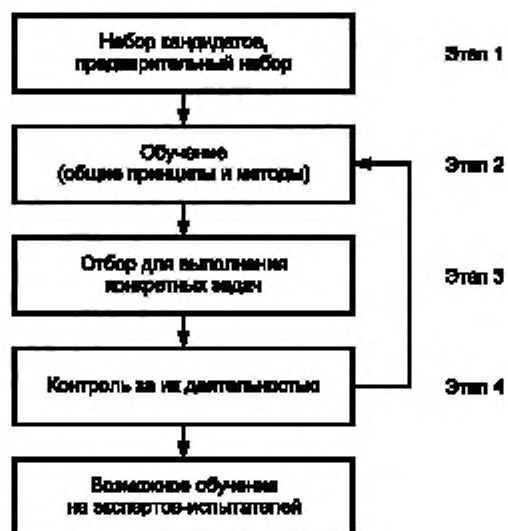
Набор кандидатов, предварительный набор

Этап 1

Обучение (общие принципы и методы)

Этап 2

Отбор для выполнения конкретных задач

Этап 3

Контроль за их деятельностью

Этап 4

Возможное обучение на экспертов-испытателей